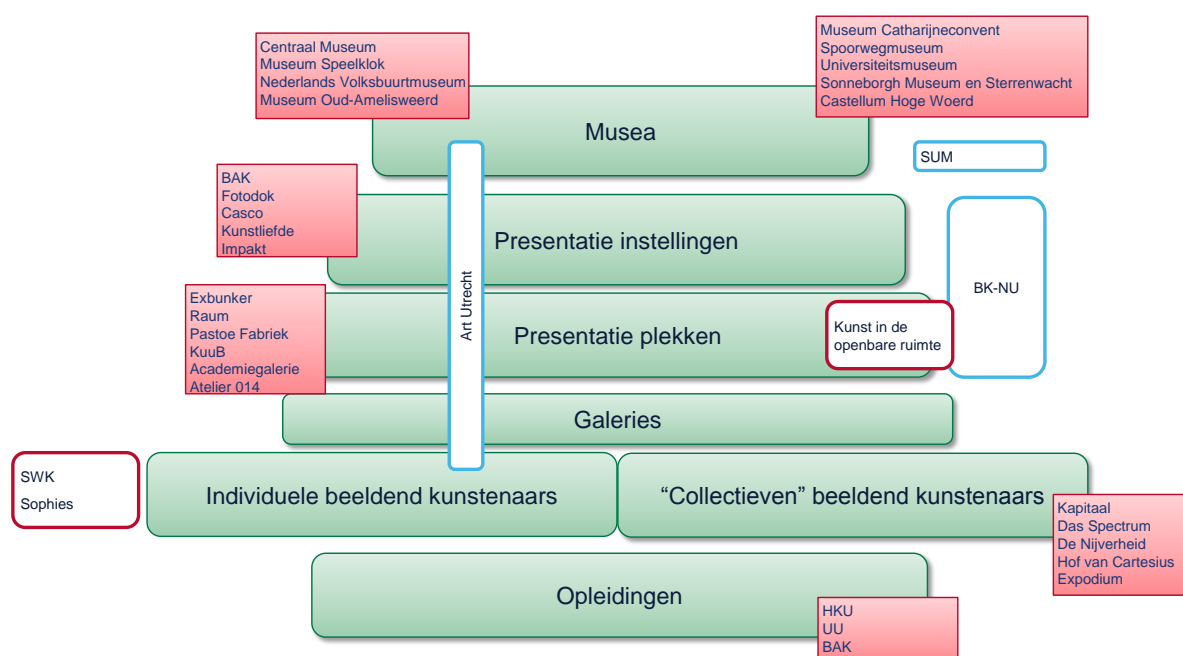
Centraal Museum
Museum Speelklok
Nederlands Volksbuurtmuseum
Museum Oud-Amelisweerd

Museum Catharijneconvent
Spoorwegmuseum
Universiteitsmuseum
Sonneborgh Museum en Sterrenwacht
Castellum Hoge Woerd

Musea

SUM

BAK
Fotodok
Casco
Kunstliefde
Impakt

Presentatie instellingen

BK-NU

Art Utrecht

Exbunker
Raum
Pastoe Fabriek
KuuB
Academiegalerie
Atelier 014

Presentatie plekken

Kunst in de openbare ruimte

Galeries

SWK
Sophies

Individuele beeldend kunstenaars

"Collectieven" beeldend kunstenaars

Kapitaal
Das Spectrum
De Nijverheid
Hof van Cartesius
Expodium

Opleidingen

HKU
UU
BAK